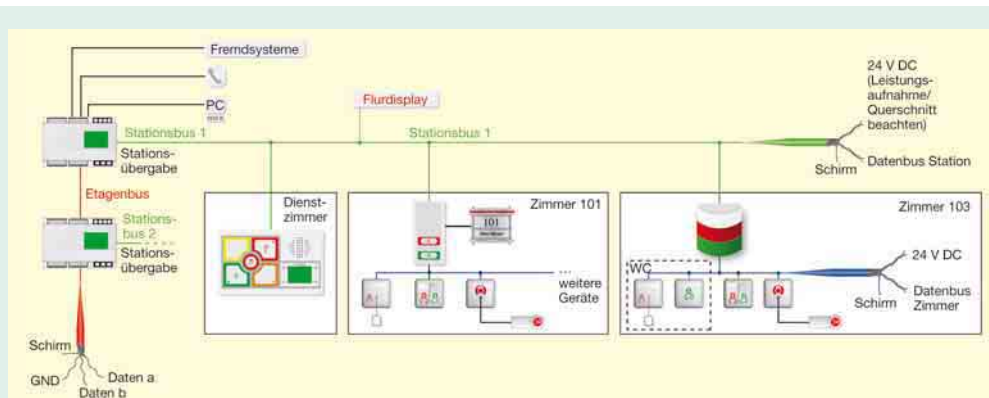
Fremdsysteme

PC

Flurdisplay

24 V DC (Leistungsaufnahme/ Querschnitt beachten)

Stationsbus 1

Stationsbus 1

Stationsübergabe

Schirm

Datenbus Station

Etagenbus

Dienstzimmer

Zimmer 101

101

Zimmer 103

Stationsbus 2

Stationsübergabe

WC

24 V DC

...
weitere Geräte

Schirm

Datenbus Zimmer

Schirm

GND

Daten a

Daten b